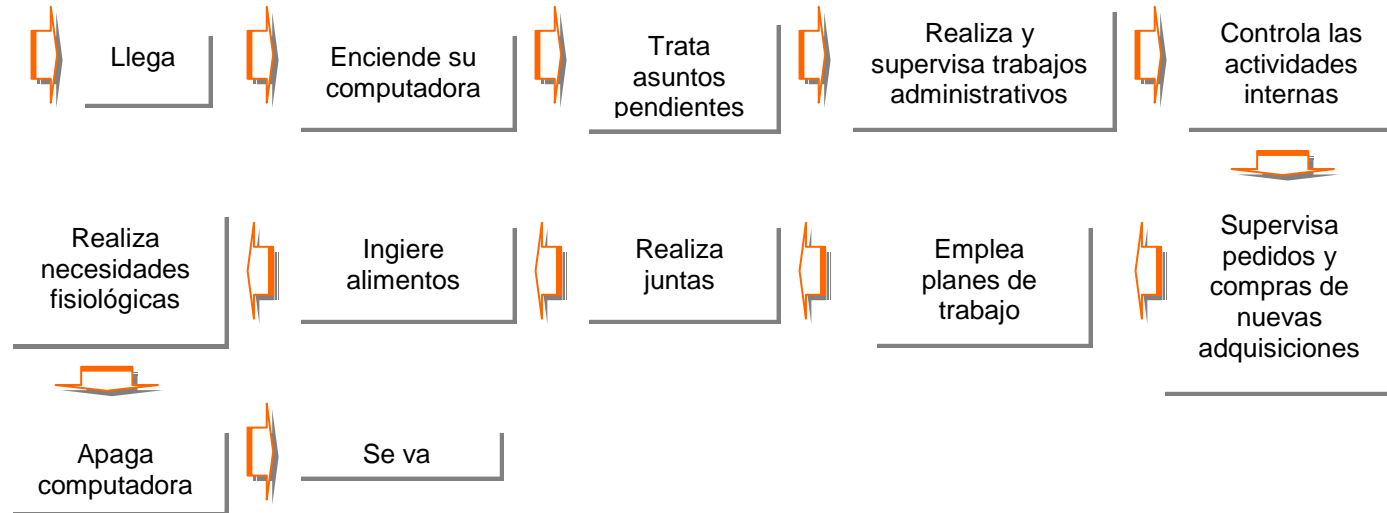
Llega

Enciende su computadora

Trata asuntos pendientes

Realiza y supervisa trabajos administrativos

Controla las actividades internas

Supervisa pedidos y compras de nuevas adquisiciones

Emplea planes de trabajo

Realiza juntas

Ingiere alimentos

Realiza necesidades fisiológicas

Apaga computadora

Se va